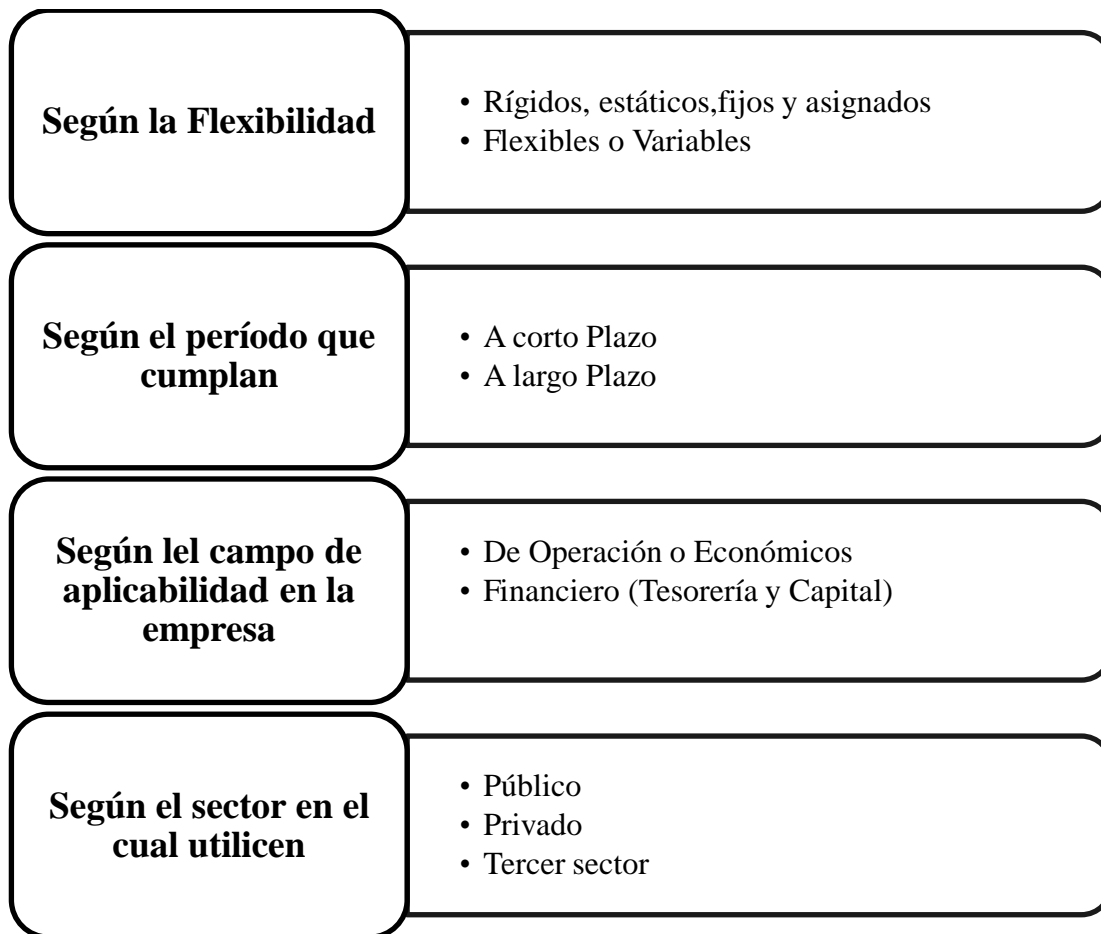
Según la Flexibilidad

• Rígidos, estáticos,fijos y asignados
• Flexibles o Variables

Según el período que cumplan

• A corto Plazo
• A largo Plazo

Según lel campo de aplicabilidad en la empresa

• De Operación o Económicos
• Financiero (Tesorería y Capital)

Según el sector en el cual utilicen

• Público
• Privado
• Tercer sector